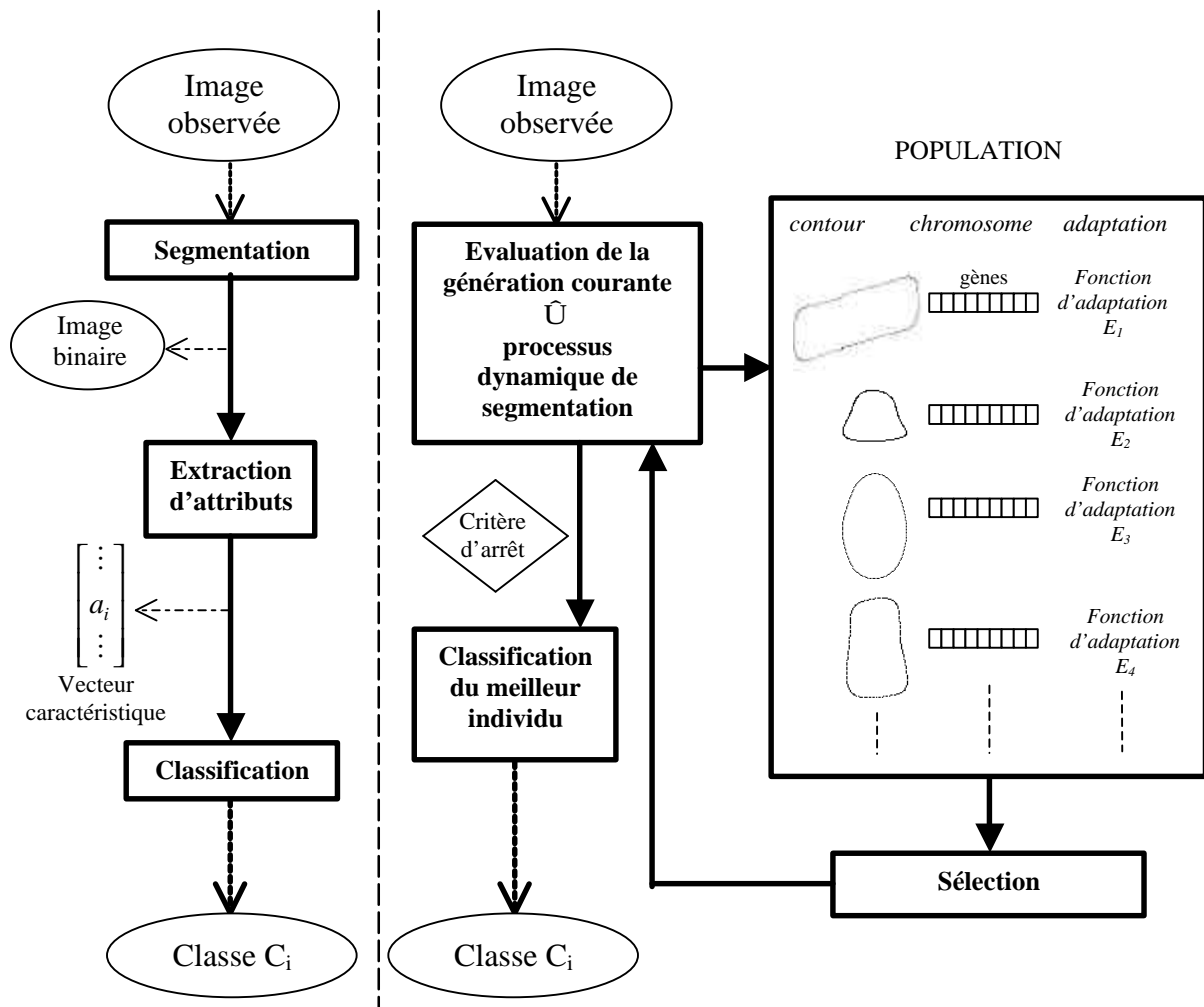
Image observée

Segmentation

Image binaire

Extraction d'attributs

$\begin{bmatrix} \vdots \\ a_i \\ \vdots \end{bmatrix}$

Vecteur caractéristique

Classification

Classe $C_i$

Image observée

Evaluation de la génération courante Û processus dynamique de segmentation

Critère d'arrêt

Classification du meilleur individu

Classe $C_i$

POPULATION

contour

chromosome

adaptation

gènes

Fonction d'adaptation $E_1$

Fonction d'adaptation $E_2$

Fonction d'adaptation $E_3$

Fonction d'adaptation $E_4$

Sélection